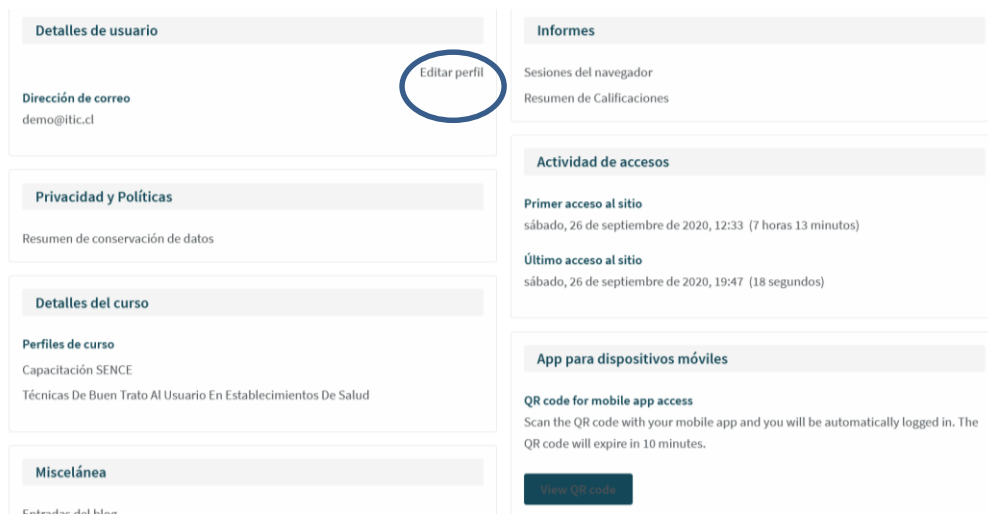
Detalles de usuario

Editar perfil

Dirección de correo
demo@itic.cl

Privacidad y Políticas

Resumen de conservación de datos

Detalles del curso

Perfiles de curso
Capacitación SENCE
Técnicas De Buen Trato Al Usuario En Establecimientos De Salud

Miscelánea

Entradas del blog

Informes

Sesiones del navegador
Resumen de Calificaciones

Actividad de accesos

Primer acceso al sitio
sábado, 26 de septiembre de 2020, 12:33 (7 horas 13 minutos)

Último acceso al sitio
sábado, 26 de septiembre de 2020, 19:47 (18 segundos)

App para dispositivos móviles

QR code for mobile app access
Scan the QR code with your mobile app and you will be automatically logged in. The QR code will expire in 10 minutes.

View QR code